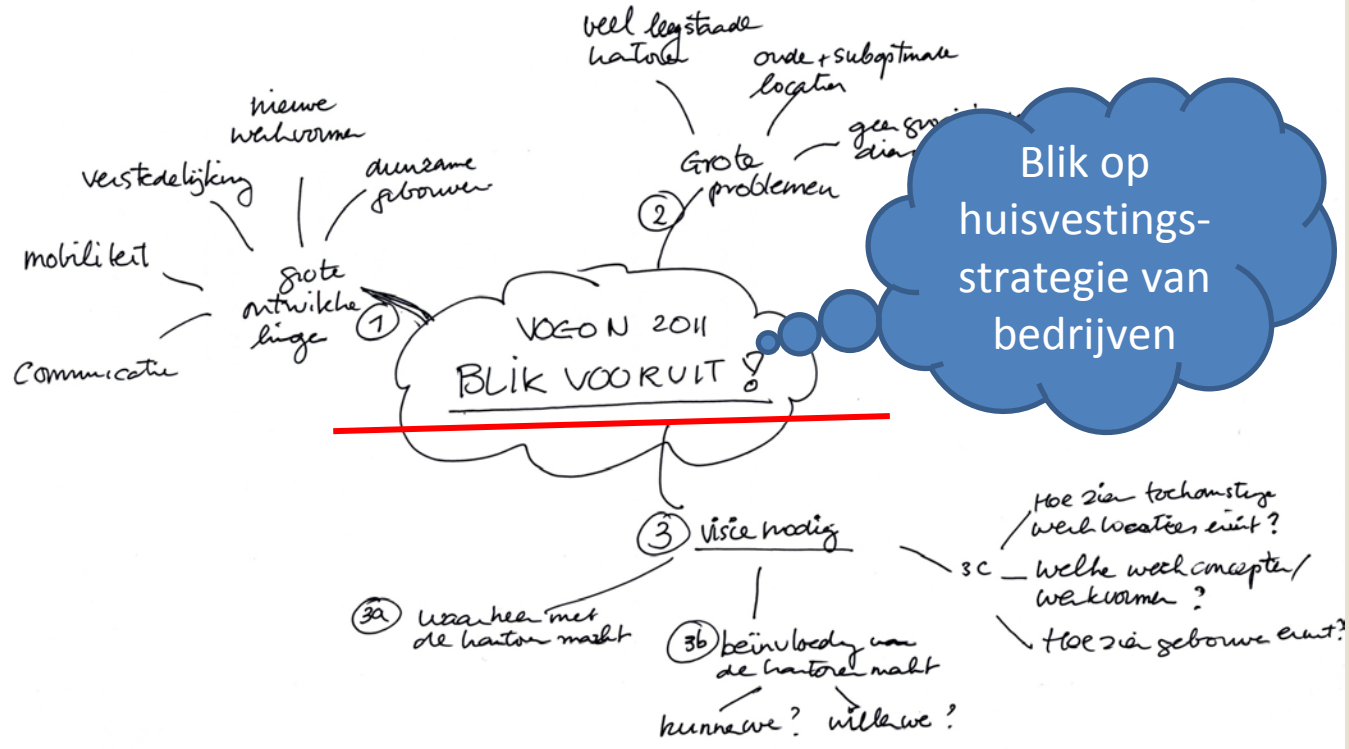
veel leegstaande kantoren

oude + suboptimale locaties

geen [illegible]

Grote problemen

2

Blik op huisvestingsstrategie van bedrijven

nieuwe werkvormen

verstedelijking

duurzame gebouwen

mobiliteit

Communicatie

grote ontwikkelingen

1

VOGON 2011

BLIK VOORUIT!

3 visie nodig

3a waarheen met de kantoren markt

3b beïnvloeding van de kantoren markt

kunnen we? willen we?

3c

Hoe zien toekomstige werkplekken eruit?

Welke werkconcepten/ werkvormen?

Hoe zien gebouwen eruit?